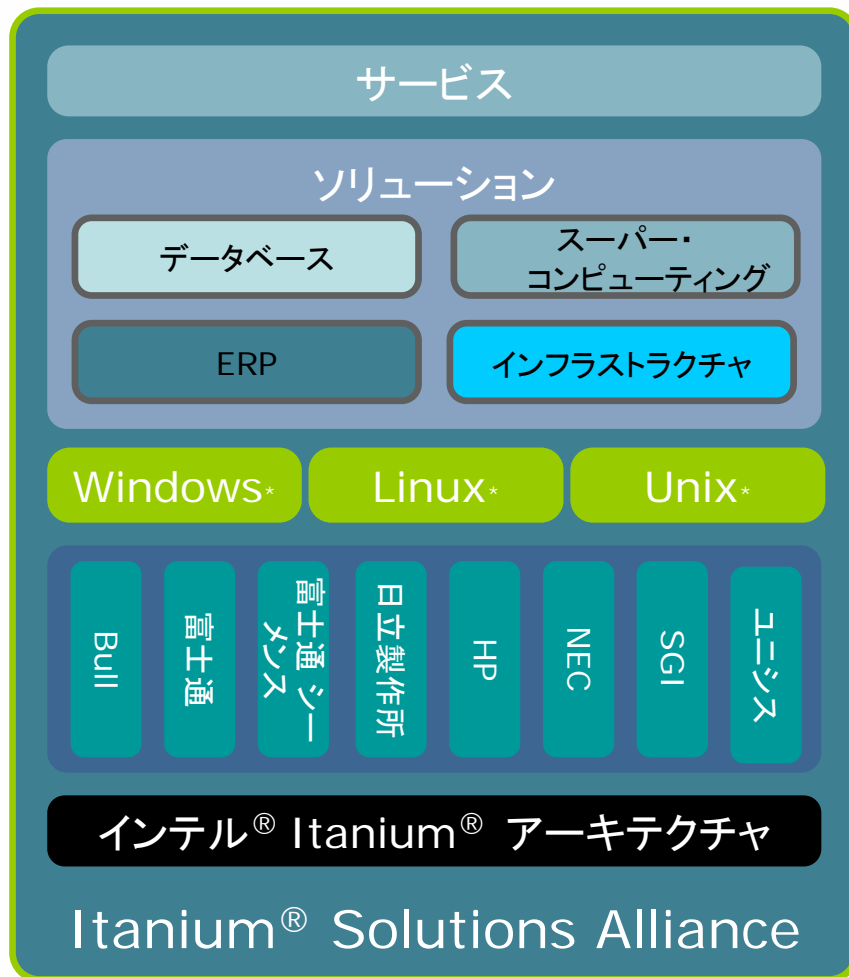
サービス

ソリューション

データベース

スーパー・コンピューティング

ERP

インフラストラクチャ

Windows*

Linux*

Unix*

Bull

富士通

富士通 シーメンス

日立製作所

HP

NEC

SGI

ユニシス

インテル® Itanium® アーキテクチャ

Itanium® Solutions Alliance